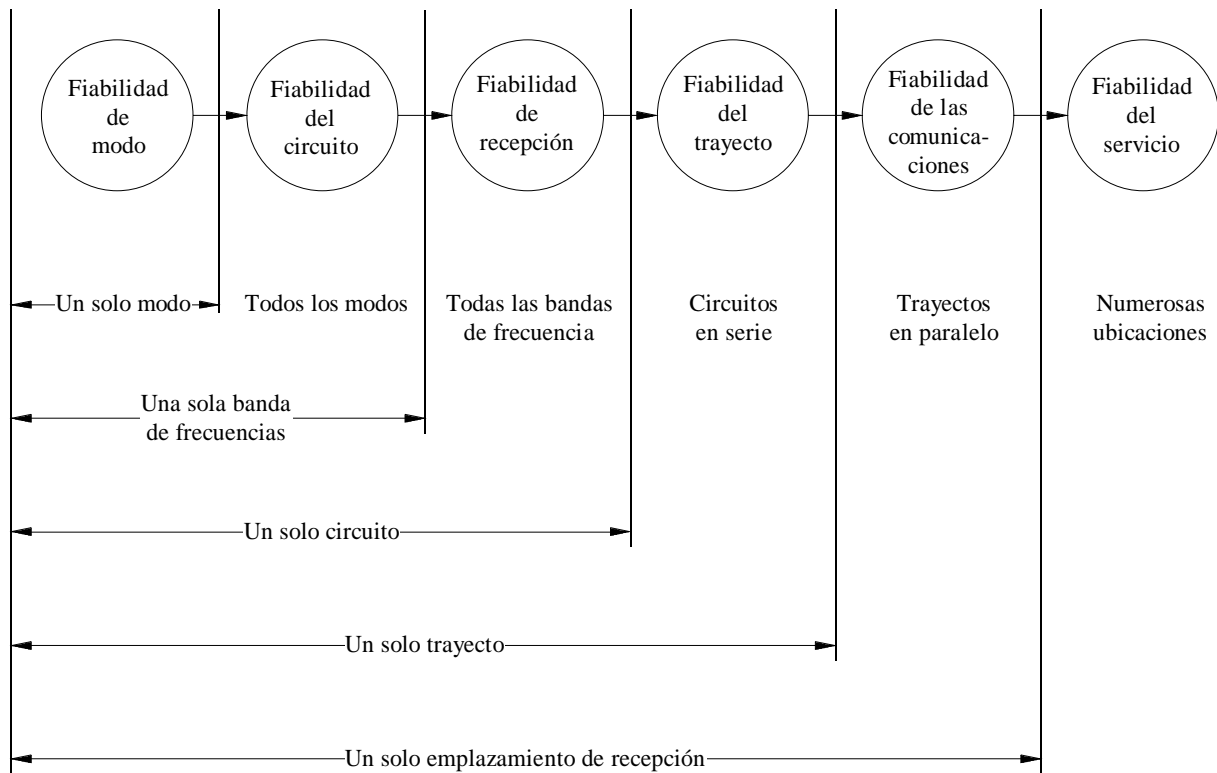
Fiabilidad de modo

Fiabilidad del circuito

Fiabilidad de recepción

Fiabilidad del trayecto

Fiabilidad de las comunicaciones

Fiabilidad del servicio

Un solo modo

Todos los modos

Todas las bandas de frecuencia

Circuitos en serie

Trayectos en paralelo

Numerosas ubicaciones

Una sola banda de frecuencias

Un solo circuito

Un solo trayecto

Un solo emplazamiento de recepción